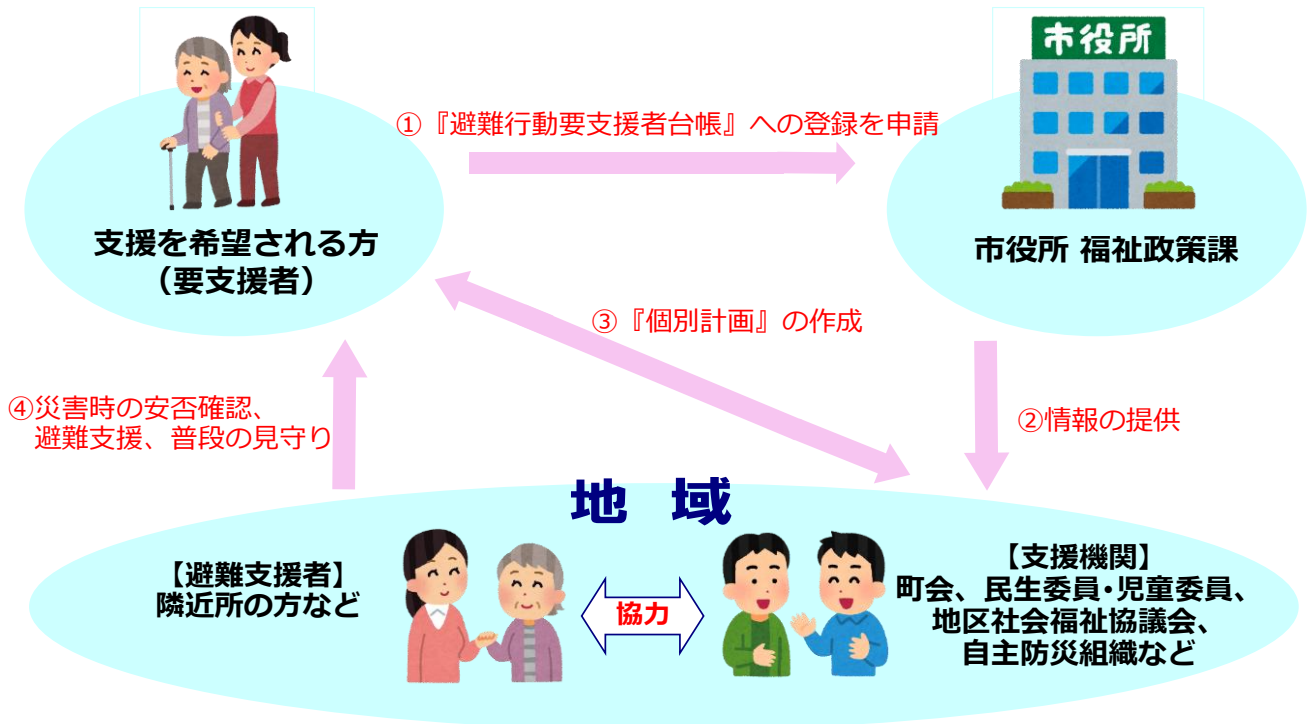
支援を希望される方
（要支援者）

①『避難行動要支援者台帳』への登録を申請

市役所

市役所 福祉政策課

③『個別計画』の作成

②情報の提供

④災害時の安否確認、
避難支援、普段の見守り

地 域

【避難支援者】
隣近所の方など

協力

【支援機関】
町会、民生委員・児童委員、
地区社会福祉協議会、
自主防災組織など